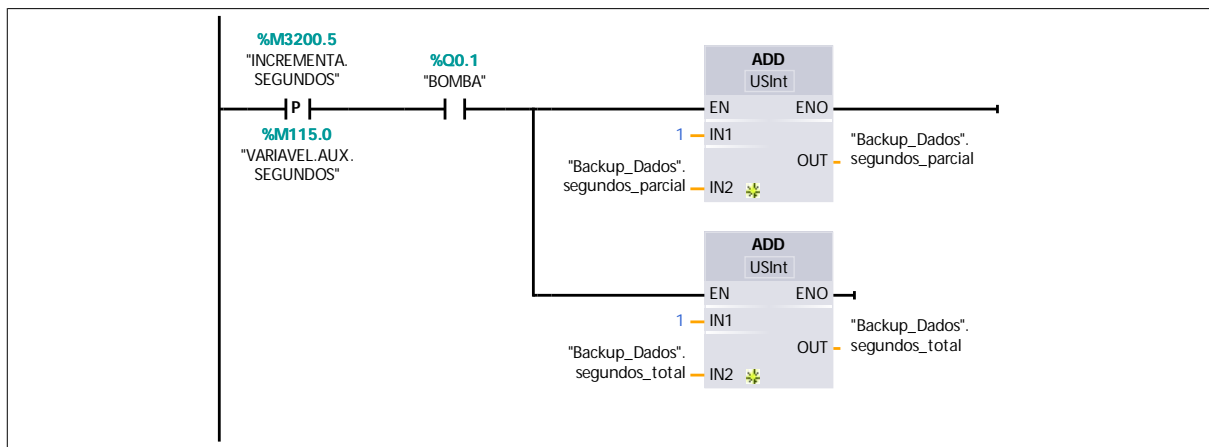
%M3200.5
"INCREMENTA.
SEGUNDOS"

P

%M115.0
"VARIAVEL.AUX.
SEGUNDOS"

%Q0.1
"BOMBA"

ADD
USInt
EN
ENO
1
IN1
OUT
"Backup_Dados".
segundos_parcial
IN2
"Backup_Dados".
segundos_parcial

ADD
USInt
EN
ENO
1
IN1
OUT
"Backup_Dados".
segundos_total
IN2
"Backup_Dados".
segundos_total